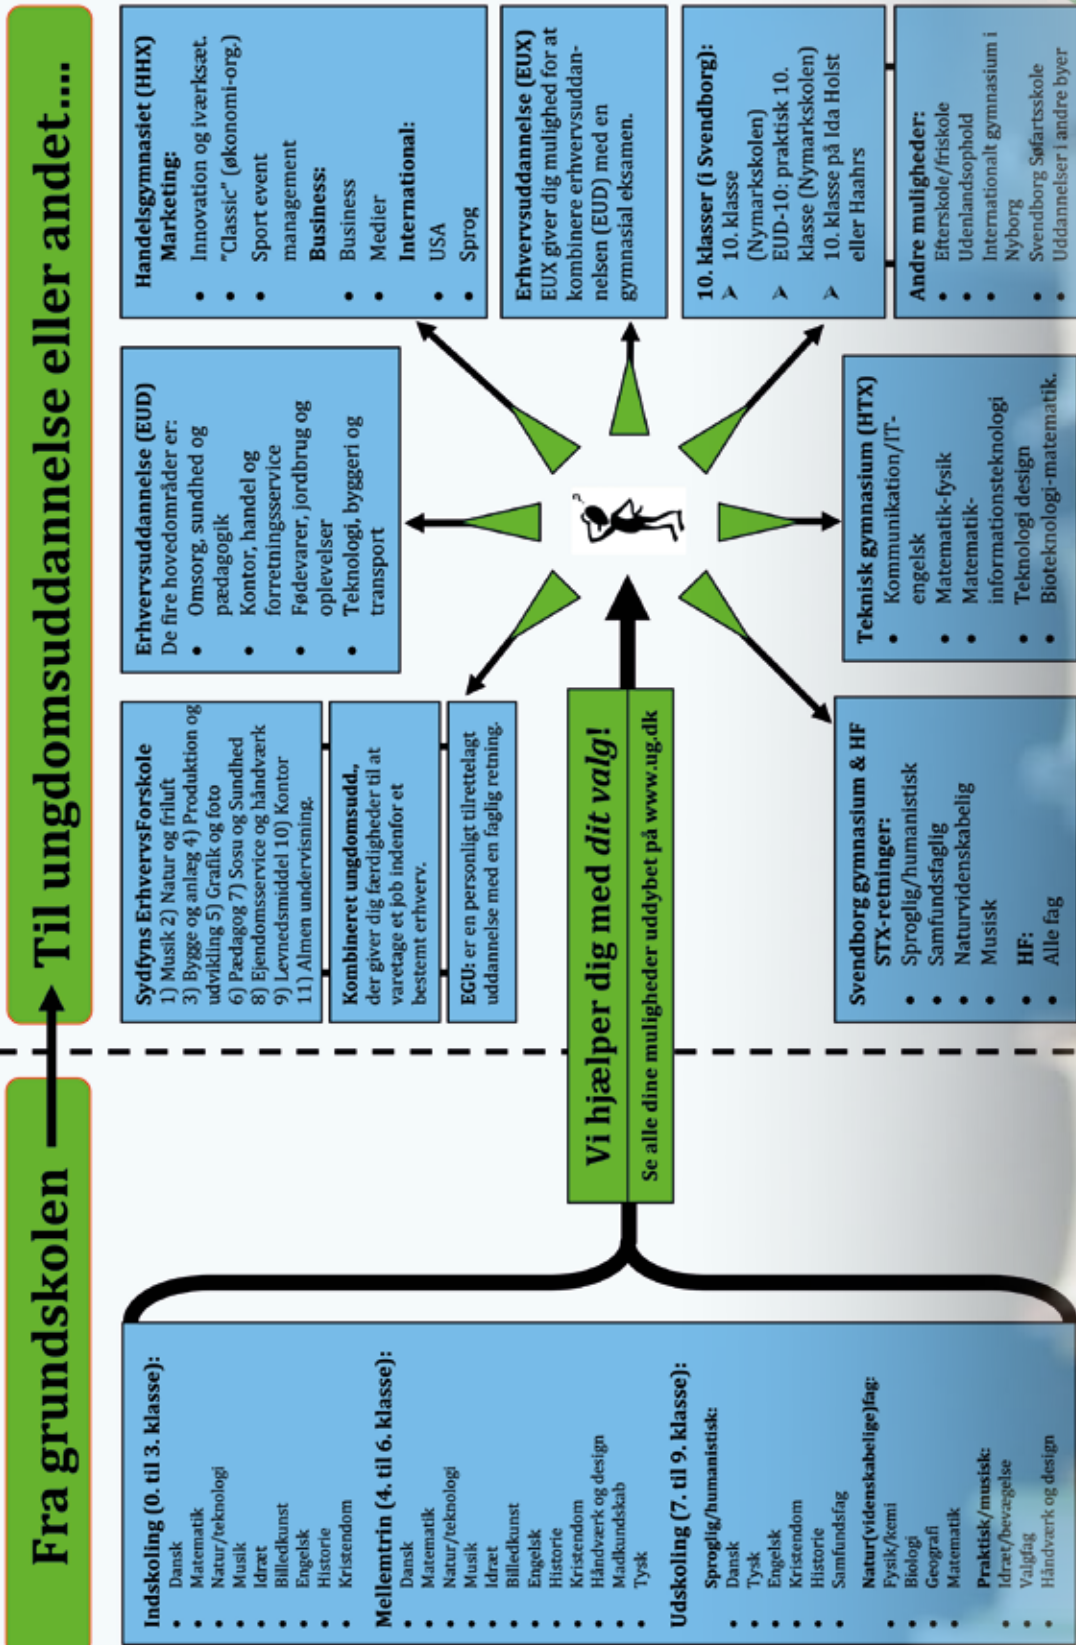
Fra grundskolen

Til ungdomsuddannelse eller andet....

Indskoling (0. til 3. klasse):
- Dansk
- Matematik
- Natur/teknologi
- Musik
- Idræt
- Billedkunst
- Engelsk
- Historie
- Kristendom

Mellemtrin (4. til 6. klasse):
- Dansk
- Matematik
- Natur/teknologi
- Musik
- Idræt
- Billedkunst
- Engelsk
- Historie
- Kristendom
- Håndværk og design
- Madkundskab
- Tysk

Udskoling (7. til 9. klasse):
Sproglig/humanistisk:
- Dansk
- Tysk
- Engelsk
- Kristendom
- Historie
- Samfundsfag
Natur(videnskabelige)fag:
- Fysik/kemi
- Biologi
- Geografi
- Matematik
Praktisk/musisk:
- Idræt/bevægelse
- Valgfag
- Håndværk og design

Vi hjælper dig med dit valg!
Se alle dine muligheder uddybet på www.ug.dk

Sydfyns ErhvervsForskole
1) Musik 2) Natur og friluft 3) Bygge og anlæg 4) Produktion og udvikling 5) Grafik og foto 6) Pædagog 7) Sosu og Sundhed 8) Ejendomsservice og håndværk 9) Levnedsmiddel 10) Kontor 11) Almen undervisning.

Kombineret ungdomsudd., der giver dig færdigheder til at varetage et job indenfor et bestemt erhverv.

EGU: er en personligt tilrettelagt uddannelse med en faglig retning.

Erhvervsuddannelse (EUD)
De fire hovedområder er:
- Omsorg, sundhed og pædagogik
- Kontor, handel og forretningsservice
- Fødevarer, jordbrug og oplevelser
- Teknologi, byggeri og transport

Handelsgymnasiet (HHX)
Marketing:
- Innovation og iværksæt.
- "Classic" (økonomi-org.)
- Sport event management
Business:
- Business
- Medier
International:
- USA
- Sprog

Erhvervsuddannelse (EUX)
EUX giver dig mulighed for at kombinere erhvervsuddannelsen (EUD) med en gymnasial eksamen.

10. klasser (i Svendborg):
- 10. klasse (Nymarkskolen)
- EUD-10: praktisk 10. klasse (Nymarkskolen)
- 10. klasse på Ida Holst eller Haahrs

Andre muligheder:
- Efterskole/friskole
- Udenlandsophold
- Internationalt gymnasium i Nyborg
- Svendborg Søfartsskole
- Uddannelser i andre byer

Teknisk gymnasium (HTX)
- Kommunikation/IT-engelsk
- Matematik-fysik
- Matematik-informationsteknologi
- Teknologi design
- Bioteknologi-matematik.

Svendborg gymnasium & HF
STX-retninger:
- Sproglig/humanistisk
- Samfundsfaglig
- Naturvidenskabelig
- Musisk
HF:
- Alle fag